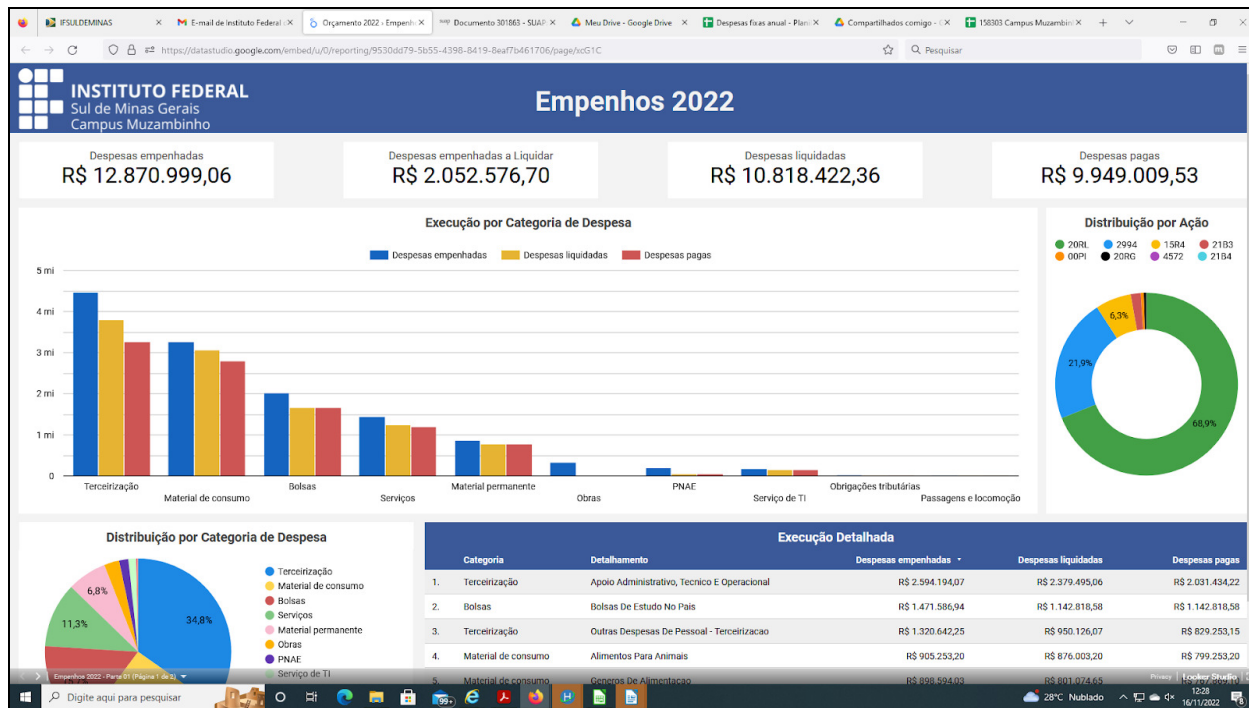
IFSULDEMINAS | E-mail de Instituto Federal | Orçamento 2022 - Empenh | Documento 301863 - SUAP | Meu Drive - Google Drive | Despesas fixas anual - Plan | Compartilhados comigo | 158303 Campus Muzambinho

https://datastudio.google.com/embed/u/0/reporting/9530dd79-5b55-4398-8419-8eaf7b461706/page/xcG1C

Pesquisar

INSTITUTO FEDERAL
Sul de Minas Gerais
Campus Muzambinho

Empenhos 2022

Despesas empenhadas
R$ 12.870.999,06

Despesas empenhadas a Liquidar
R$ 2.052.576,70

Despesas liquidadas
R$ 10.818.422,36

Despesas pagas
R$ 9.949.009,53

Execução por Categoria de Despesa

Despesas empenhadas | Despesas liquidadas | Despesas pagas

5 mi
4 mi
3 mi
2 mi
1 mi
0

Terceirização | Material de consumo | Bolsas | Serviços | Material permanente | Obras | PNAE | Serviço de TI | Obrigações tributárias | Passagens e locomoção

Distribuição por Ação

20RL | 2994 | 15R4 | 21B3 | 00PI | 20RG | 4572 | 21B4

6,3%
21,9%
68,9%

Distribuição por Categoria de Despesa

6,8%
11,3%
34,8%

Terceirização
Material de consumo
Bolsas
Serviços
Material permanente
Obras
PNAE
Serviço de TI

Execução Detalhada

| | Categoria | Detalhamento | Despesas empenhadas | Despesas liquidadas | Despesas pagas |
|---|---|---|---|---|---|
| 1. | Terceirização | Apoio Administrativo, Tecnico E Operacional | R$ 2.594.194,07 | R$ 2.379.495,06 | R$ 2.031.434,22 |
| 2. | Bolsas | Bolsas De Estudo No Pais | R$ 1.471.586,94 | R$ 1.142.818,58 | R$ 1.142.818,58 |
| 3. | Terceirização | Outras Despesas De Pessoal - Terceirizacao | R$ 1.320.642,25 | R$ 950.126,07 | R$ 829.253,15 |
| 4. | Material de consumo | Alimentos Para Animais | R$ 905.253,20 | R$ 876.003,20 | R$ 799.253,20 |
| 5. | Material de consumo | Generos De Alimentacao | R$ 898.594,03 | R$ 801.074,65 | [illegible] |

Empenhos 2022 - Parte 01 (Página 1 de 3)

Looker Studio

Privacy

Digite aqui para pesquisar

28°C Nublado

12:28
16/11/2022